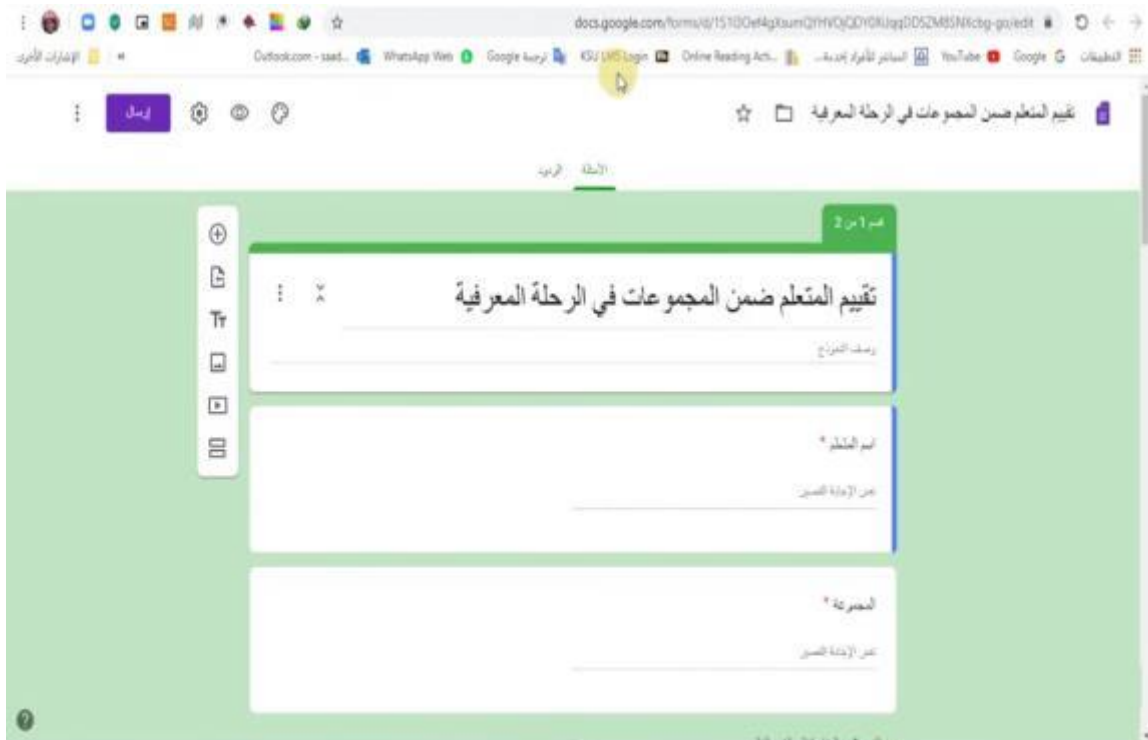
docs.google.com/forms/d/1510Oet4gXsumQIYHVQjQDY0XUqqDD5ZM85NXcbg-go/edit

التطبيقات Google YouTube المباشر للأفراد إجدية... Online Reading Act... KSU LMS Login ترجمة Google WhatsApp Web Outlook.com - saad... الإشارات الأخرى

تقييم المتعلم ضمن المجموعات في الرحلة المعرفية

إرسال

الأسئلة الردود

قسم 1 من 2

تقييم المتعلم ضمن المجموعات في الرحلة المعرفية

وصف النموذج

اسم المتعلم *

نص الإجابة القصيرة

المجموعة *

نص الإجابة القصيرة